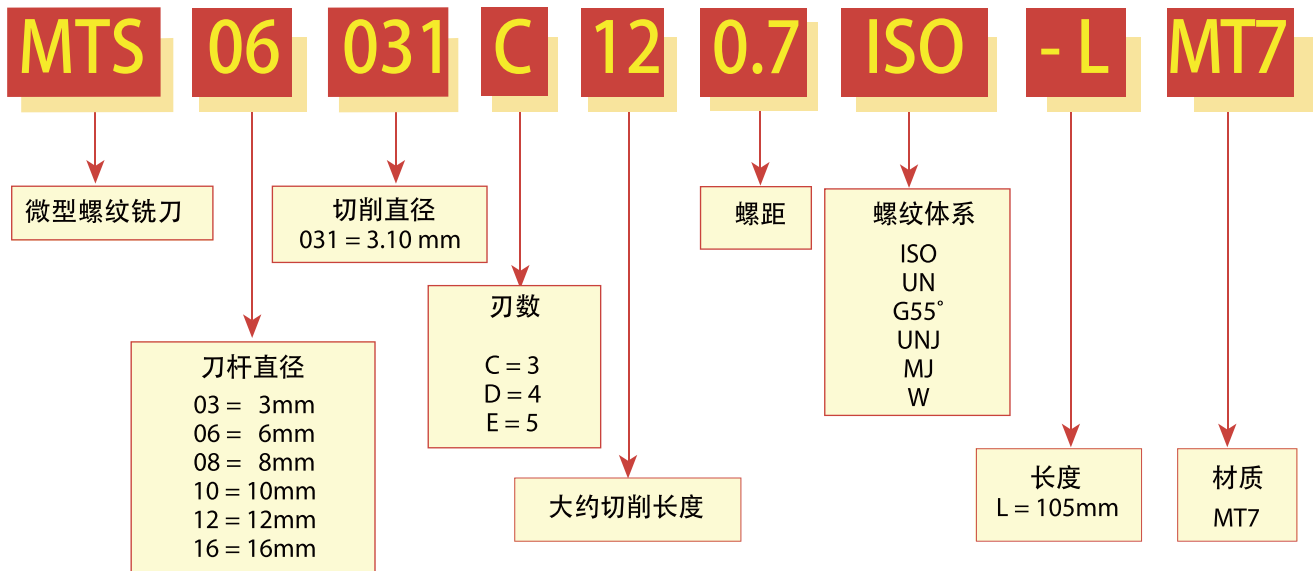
MTS 06 031 C 12 0.7 ISO - L MT7

微型螺纹铣刀

切削直径
031 = 3.10 mm

螺距

螺纹体系
ISO
UN
G55°
UNJ
MJ
W

刃数
C = 3
D = 4
E = 5

刀杆直径
03 = 3mm
06 = 6mm
08 = 8mm
10 = 10mm
12 = 12mm
16 = 16mm

大约切削长度

长度
L = 105mm

材质
MT7